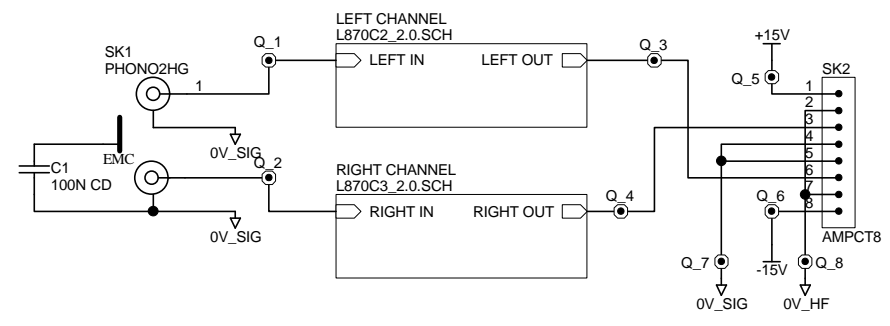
LEFT CHANNEL
L870C2_2.0.SCH

Q_1

SK1
PHONO2HG

1

LEFT IN

LEFT OUT

Q_3

+15V

Q_5

SK2

1
2
3
4
5
6
7
8

0V_SIG

EMC

C1
100N CD

Q_2

RIGHT CHANNEL
L870C3_2.0.SCH

RIGHT IN

RIGHT OUT

Q_4

Q_6

AMPCT8

0V_SIG

Q_7

-15V

Q_8

0V_SIG

0V_HF